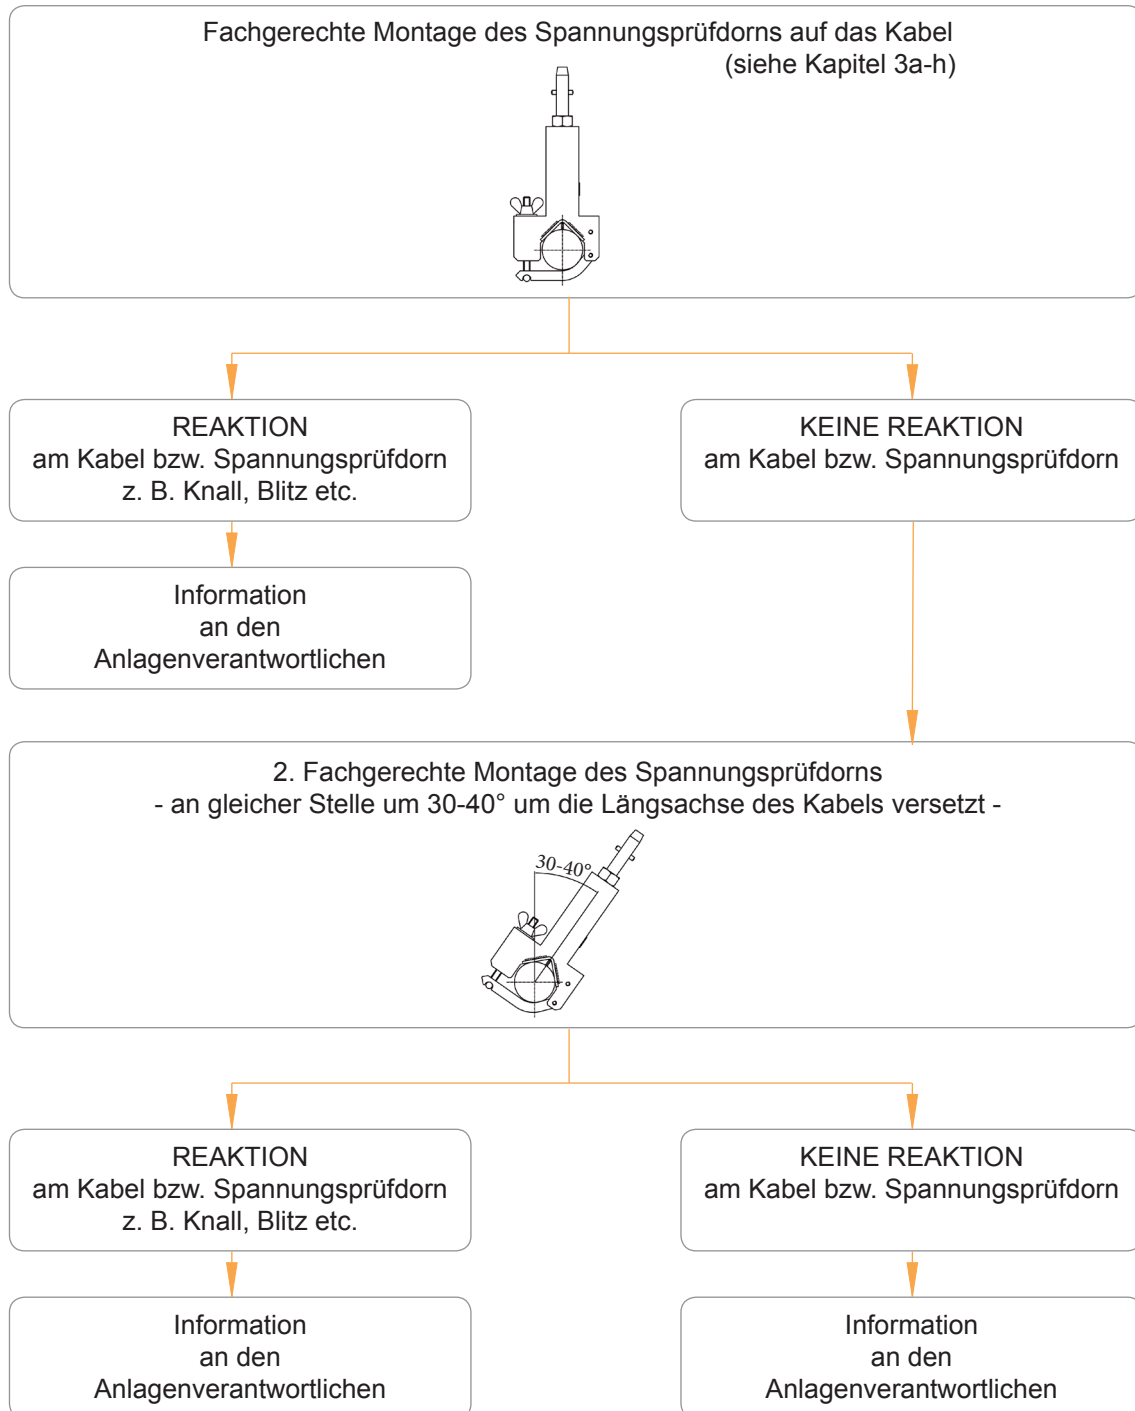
Fachgerechte Montage des Spannungsprüfdorns auf das Kabel
(siehe Kapitel 3a-h)

REAKTION
am Kabel bzw. Spannungsprüfdorn
z. B. Knall, Blitz etc.

KEINE REAKTION
am Kabel bzw. Spannungsprüfdorn

Information
an den
Anlagenverantwortlichen

2. Fachgerechte Montage des Spannungsprüfdorns
- an gleicher Stelle um 30-40° um die Längsachse des Kabels versetzt -

30-40°

REAKTION
am Kabel bzw. Spannungsprüfdorn
z. B. Knall, Blitz etc.

KEINE REAKTION
am Kabel bzw. Spannungsprüfdorn

Information
an den
Anlagenverantwortlichen

Information
an den
Anlagenverantwortlichen